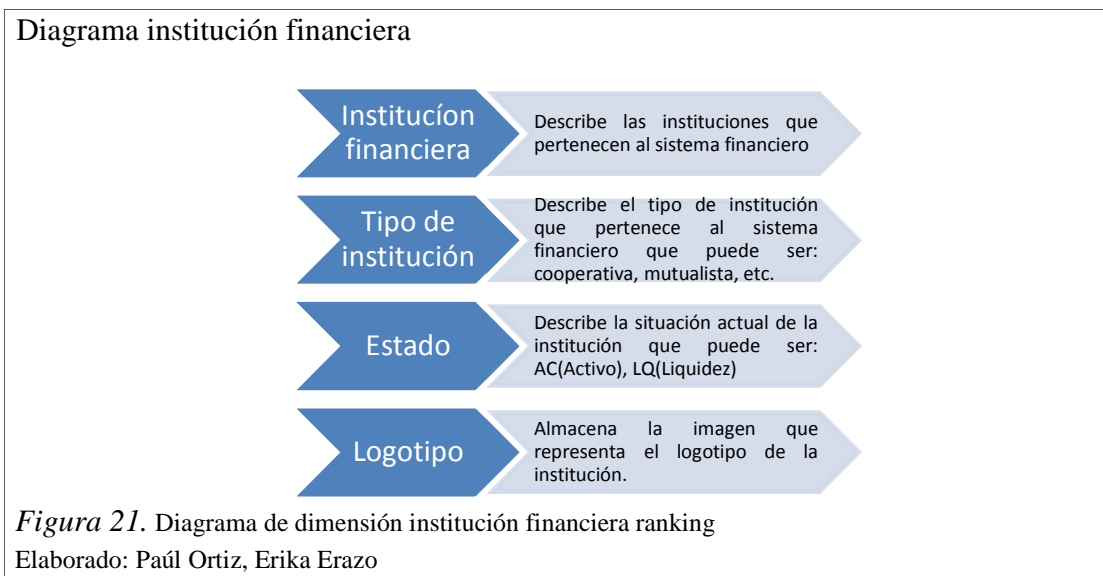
Diagrama institución financiera

Institucíon financiera

Describe las instituciones que pertenecen al sistema financiero

Tipo de institución

Describe el tipo de institución que pertenece al sistema financiero que puede ser: cooperativa, mutualista, etc.

Estado

Describe la situación actual de la institución que puede ser: AC(Activo), LQ(Liquidez)

Logotipo

Almacena la imagen que representa el logotipo de la institución.

*Figura 21.* Diagrama de dimensión institución financiera ranking
Elaborado: Paúl Ortiz, Erika Erazo